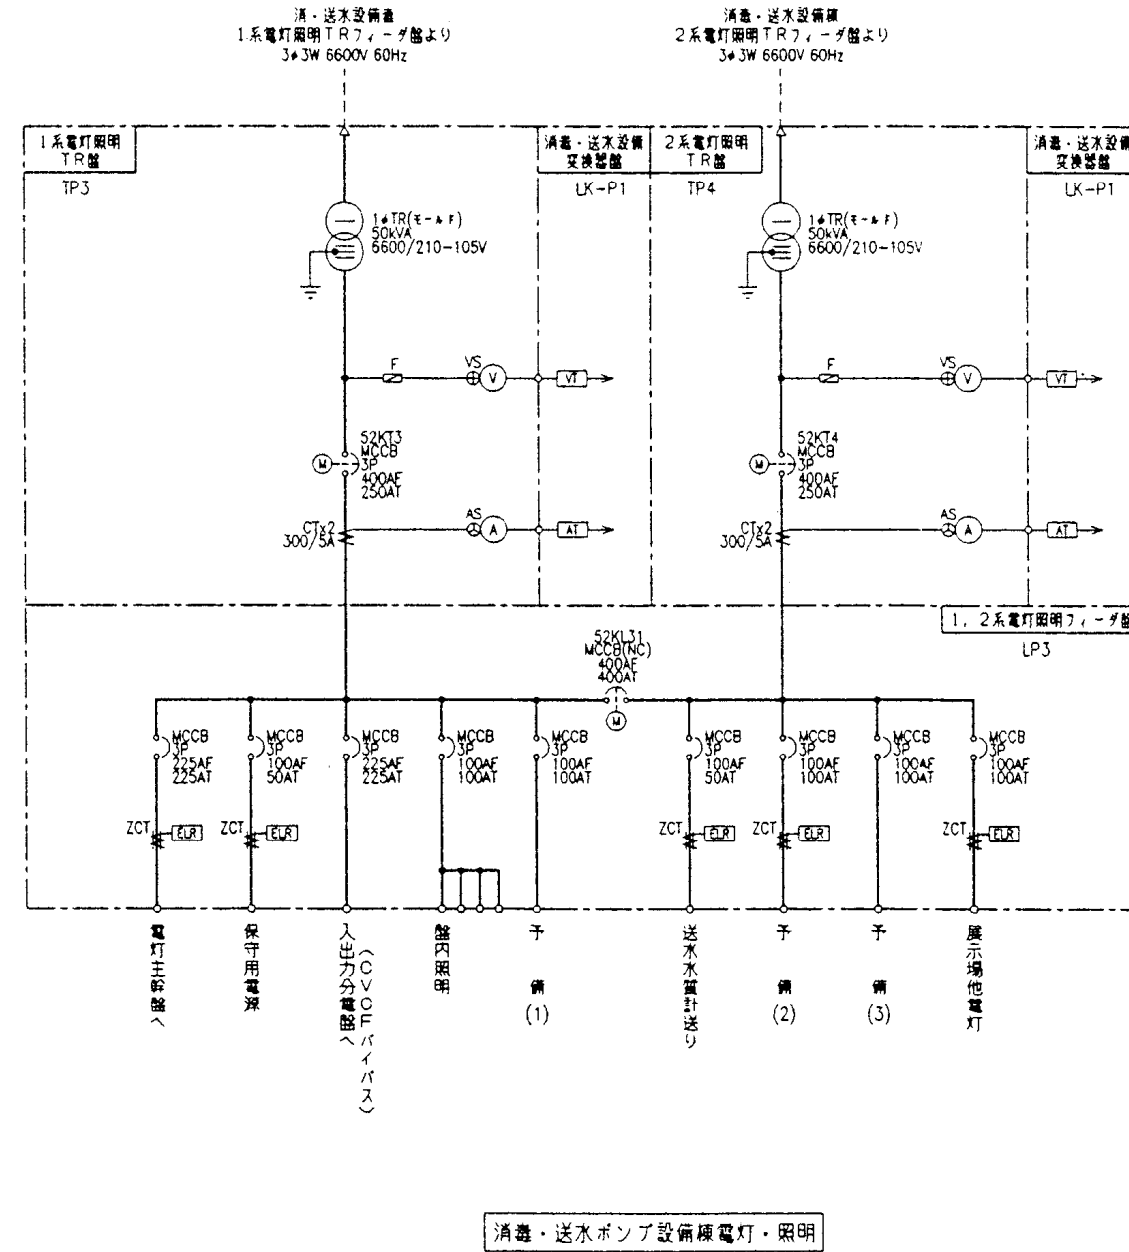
消・送水設備棟
1系電灯照明TRフィーダ盤より
3φ3W 6600V 60Hz

消毒・送水設備棟
2系電灯照明TRフィーダ盤より
3φ3W 6600V 60Hz

1系電灯照明
TR盤
TP3

消毒・送水設備
変換器盤
LK−P1

2系電灯照明
TR盤
TP4

消毒・送水設備
変換器盤
LK−P1

1φTR(モールド)
50kVA
6600/210−105V

1φTR(モールド)
50kVA
6600/210−105V

F
VS
V
VT

F
VS
V
VT

M
52KT3
MCCB
3P
400AF
250AT

M
52KT4
MCCB
3P
400AF
250AT

CTx2
300/5A
AS
A
AT

CTx2
300/5A
AS
A
AT

1, 2系電灯照明フィーダ盤
LP3

52KL31
MCCB(NC)
400AF
400AT
M

MCCB
3P
225AF
225AT

MCCB
3P
100AF
50AT

MCCB
3P
225AF
225AT

MCCB
3P
100AF
100AT

MCCB
3P
100AF
100AT

MCCB
3P
100AF
50AT

MCCB
3P
100AF
100AT

MCCB
3P
100AF
100AT

MCCB
3P
100AF
100AT

ZCT ELR
ZCT ELR
ZCT ELR
ZCT ELR
ZCT ELR

電灯主幹盤へ
保守用電源
入出力分電盤へ(CVCFバイパス)
盤内照明
予備(1)
送水水質計送り
予備(2)
予備(3)
展示場他電灯

消毒・送水ポンプ設備棟電灯・照明